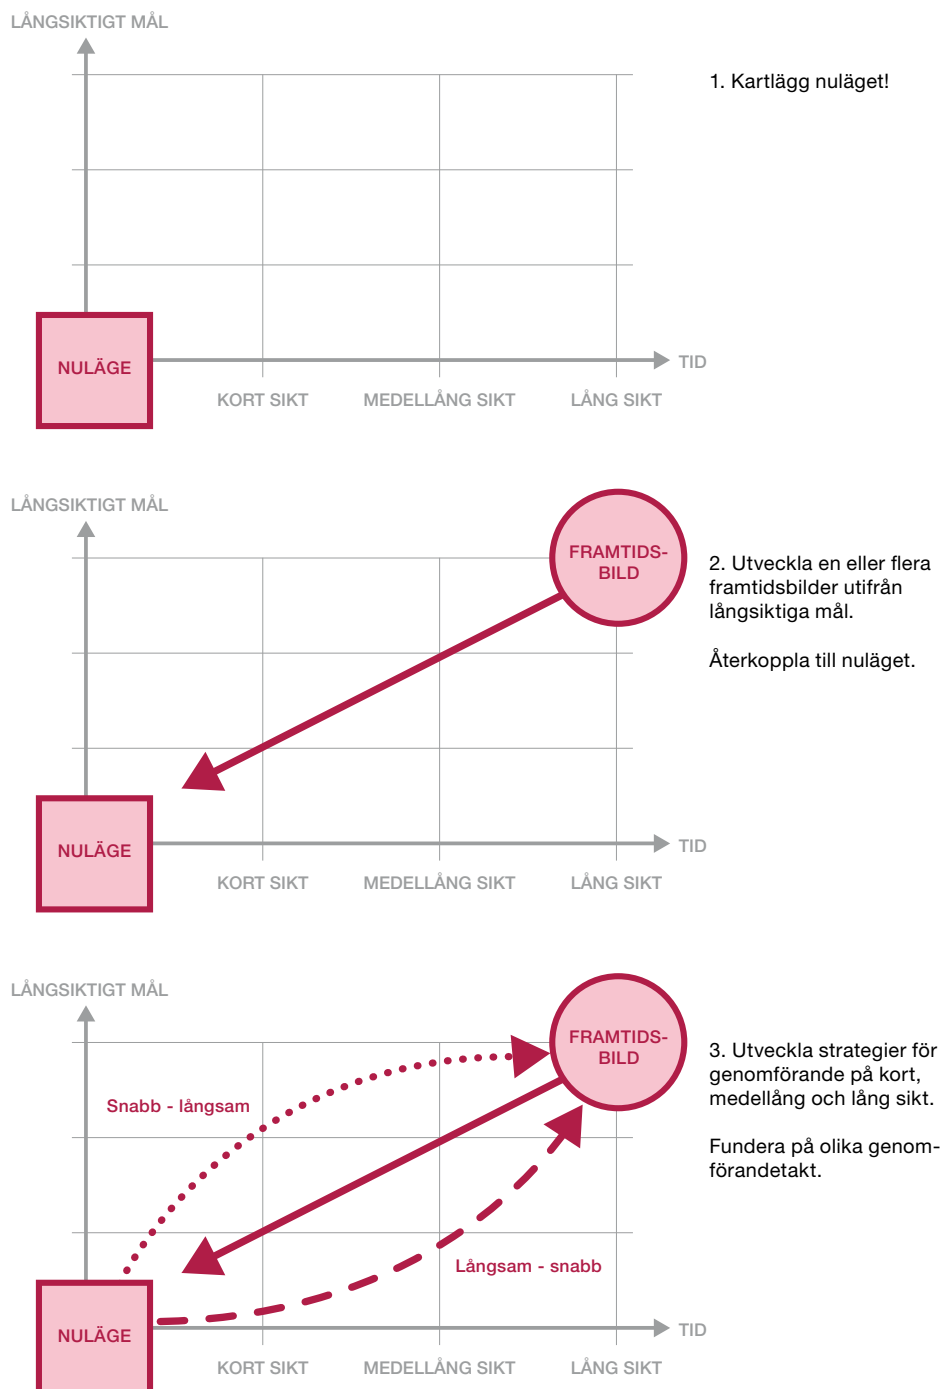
LÅNGSIKTIGT MÅL

NULÄGE

TID

KORT SIKT MEDELLÅNG SIKT LÅNG SIKT

1. Kartlägg nuläget!

LÅNGSIKTIGT MÅL

FRAMTIDS-BILD

NULÄGE

TID

KORT SIKT MEDELLÅNG SIKT LÅNG SIKT

2. Utveckla en eller flera framtidsbilder utifrån långsiktiga mål.

Återkoppla till nuläget.

LÅNGSIKTIGT MÅL

FRAMTIDS-BILD

Snabb - långsam

Långsam - snabb

NULÄGE

TID

KORT SIKT MEDELLÅNG SIKT LÅNG SIKT

3. Utveckla strategier för genomförande på kort, medellång och lång sikt.

Fundera på olika genomförandetakt.